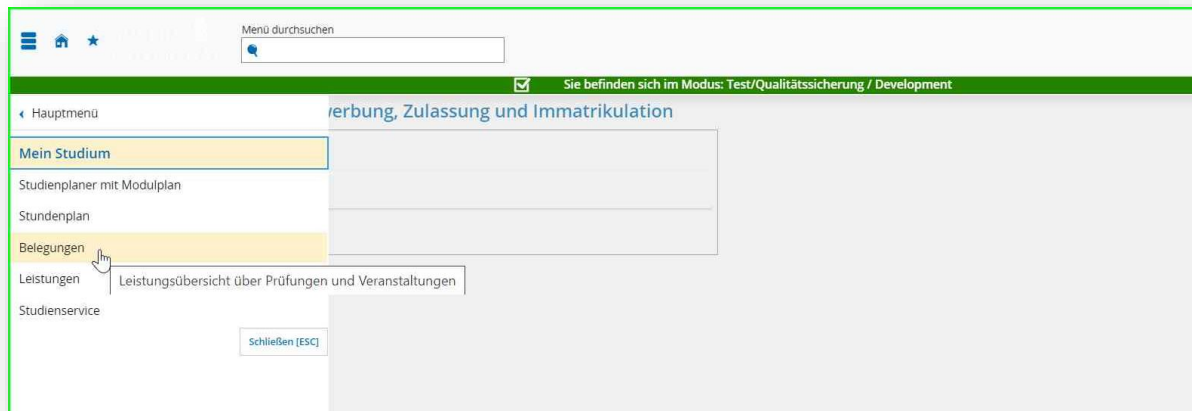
Menü durchsuchen

Sie befinden sich im Modus: Test/Qualitätssicherung / Development

‹ Hauptmenü

verbung, Zulassung und Immatrikulation

Mein Studium

Studienplaner mit Modulplan

Stundenplan

Belegungen

Leistungen

Leistungsübersicht über Prüfungen und Veranstaltungen

Studienservice

Schließen [ESC]